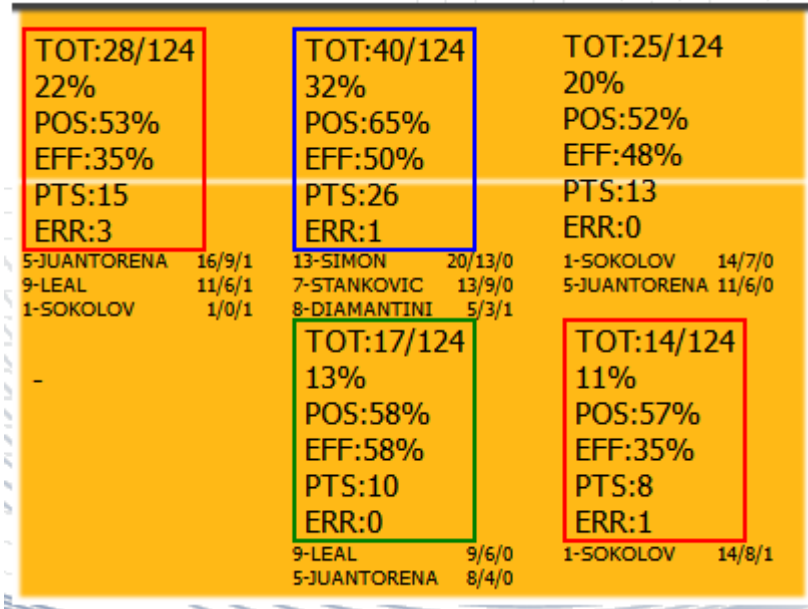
TOT:28/124
22%
POS:53%
EFF:35%
PTS:15
ERR:3

5-JUANTORENA 16/9/1
9-LEAL 11/6/1
1-SOKOLOV 1/0/1

TOT:40/124
32%
POS:65%
EFF:50%
PTS:26
ERR:1

13-SIMON 20/13/0
7-STANKOVIC 13/9/0
8-DIAMANTINI 5/3/1

TOT:25/124
20%
POS:52%
EFF:48%
PTS:13
ERR:0

1-SOKOLOV 14/7/0
5-JUANTORENA 11/6/0

-

TOT:17/124
13%
POS:58%
EFF:58%
PTS:10
ERR:0

9-LEAL 9/6/0
5-JUANTORENA 8/4/0

TOT:14/124
11%
POS:57%
EFF:35%
PTS:8
ERR:1

1-SOKOLOV 14/8/1